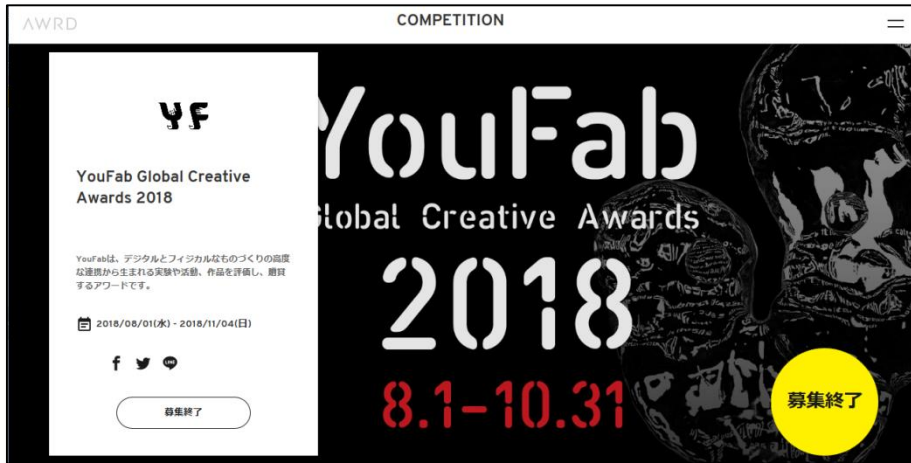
AWRD

COMPETITION

YF

YouFab Global Creative Awards 2018

YouFabは、デジタルとフィジカルなものづくりの高度な連携から生まれる実験や活動、作品を評価し、顕彰するアワードです。

2018/08/01(水) - 2018/11/04(日)

LINE

募集終了

YouFab
Global Creative Awards
2018
8.1-10.31

募集終了